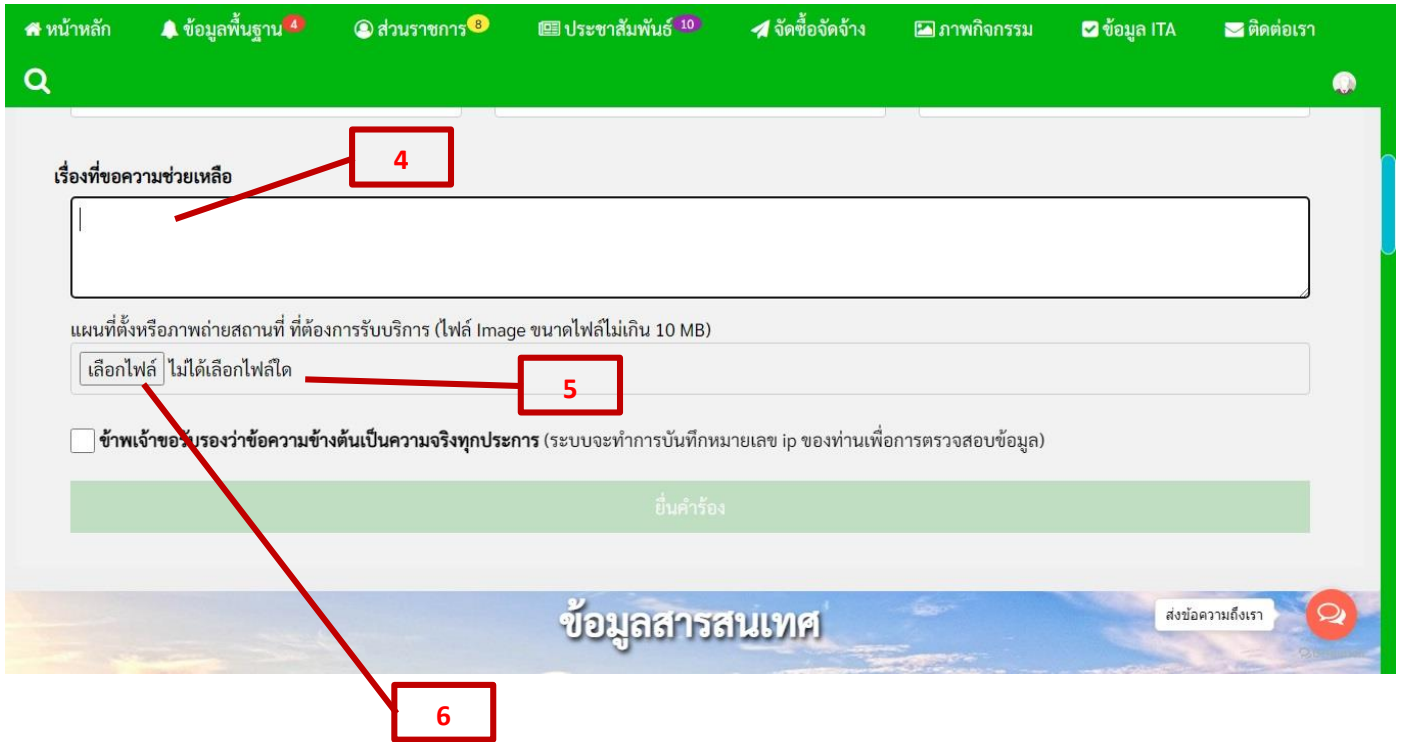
หน้าหลัก ข้อมูลพื้นฐาน 4 ส่วนราชการ 8 ประชาสัมพันธ์ 10 จัดซื้อจัดจ้าง ภาพกิจกรรม ข้อมูล ITA ติดต่อเรา

4

เรื่องที่ขอความช่วยเหลือ

แผนที่ตั้งหรือภาพถ่ายสถานที่ ที่ต้องการรับบริการ (ไฟล์ Image ขนาดไฟล์ไม่เกิน 10 MB)

เลือกไฟล์ ไม่ได้เลือกไฟล์ใด

5

ข้าพเจ้าขอรับรองว่าข้อความข้างต้นเป็นความจริงทุกประการ (ระบบจะทำการบันทึกหมายเลข ip ของท่านเพื่อการตรวจสอบข้อมูล)

ยื่นคำร้อง

ข้อมูลสารสนเทศ

ส่งข้อความถึงเรา

6